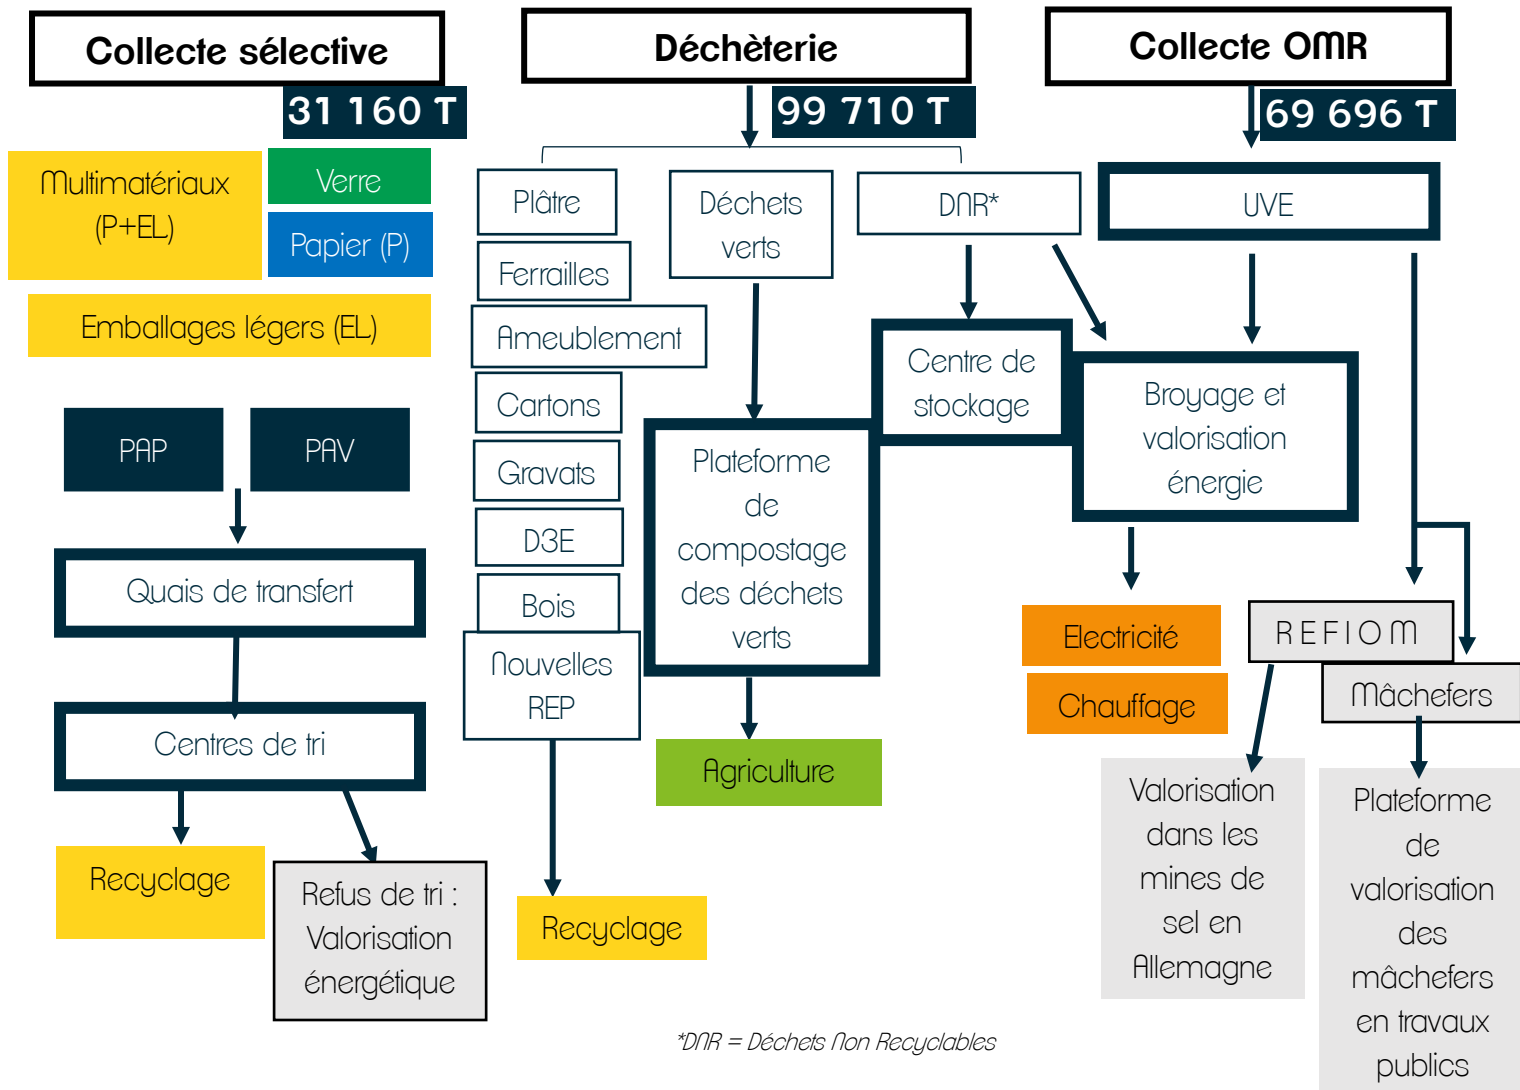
Collecte sélective

31 160 T

Multimatériaux (P+EL)

Verre

Papier (P)

Emballages légers (EL)

PAP

PAV

Quais de transfert

Centres de tri

Recyclage

Refus de tri : Valorisation énergétique

Déchèterie

99 710 T

Plâtre

Ferrailles

Ameublement

Cartons

Gravats

D3E

Bois

Nouvelles REP

Recyclage

Déchets verts

Plateforme de compostage des déchets verts

Agriculture

DNR*

Centre de stockage

Collecte OMR

69 696 T

UVE

Broyage et valorisation énergie

Electricité

Chauffage

REFIOM

Valorisation dans les mines de sel en Allemagne

Mâchefers

Plateforme de valorisation des mâchefers en travaux publics

*DNR = Déchets Non Recyclables